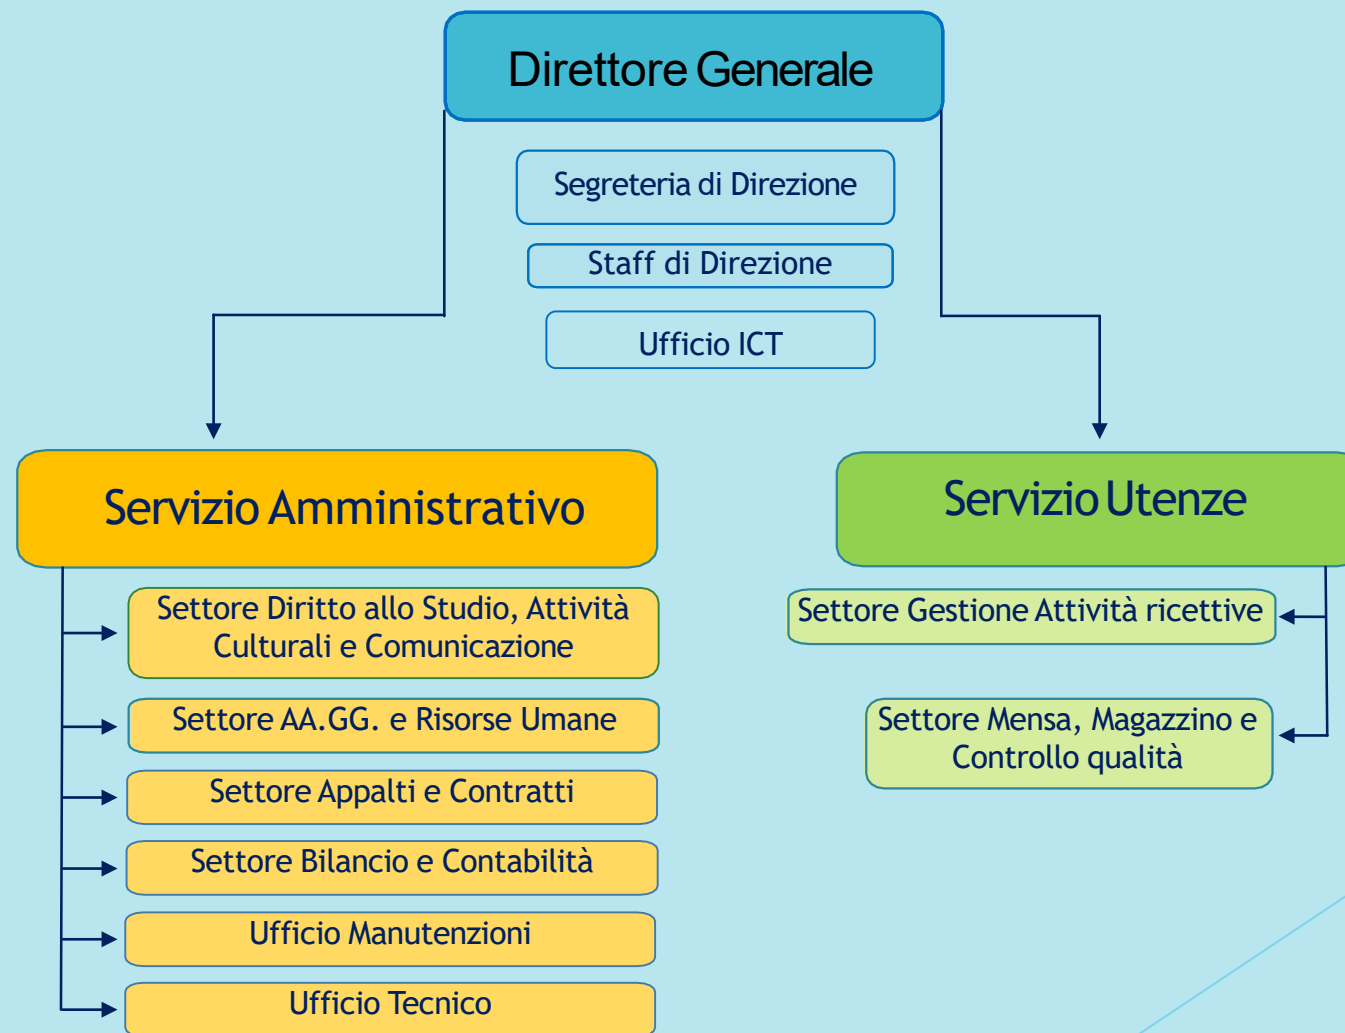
Direttore Generale

Segreteria di Direzione

Staff di Direzione

Ufficio ICT

Servizio Amministrativo

Settore Diritto allo Studio, Attività Culturali e Comunicazione

Settore AA.GG. e Risorse Umane

Settore Appalti e Contratti

Settore Bilancio e Contabilità

Ufficio Manutenzioni

Ufficio Tecnico

Servizio Utenze

Settore Gestione Attività ricettive

Settore Mensa, Magazzino e Controllo qualità